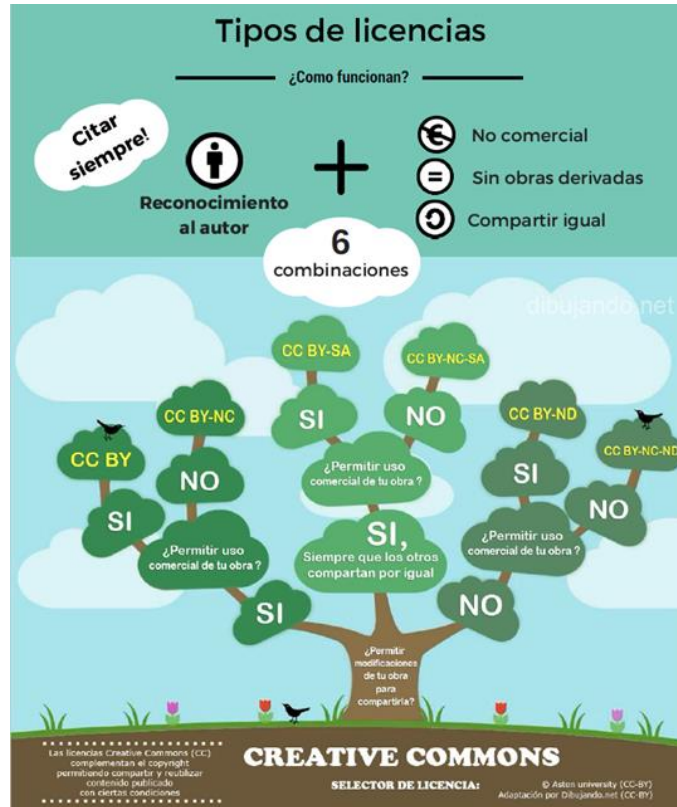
Tipos de licencias

¿Como funcionan?

Citar siempre!

Reconocimiento al autor

No comercial

Sin obras derivadas

Compartir igual

6 combinaciones

Dibujando.net

CC BY-SA

CC BY-NC-SA

SI

NO

CC BY-NC

CC BY-ND

CC BY-NC-ND

CC BY

NO

¿Permitir uso comercial de tu obra ?

SI

SI

NO

¿Permitir uso comercial de tu obra ?

SI, Siempre que los otros compartan por igual

¿Permitir uso comercial de tu obra ?

SI

NO

¿Permitir modificaciones de tu obra para compartirla?

Las licencias Creative Commons (CC) complementan el copyright permitiendo compartir y reutilizar contenido publicado con ciertas condiciones

CREATIVE COMMONS

SELECTOR DE LICENCIA:

© Aston university (CC-BY)
Adaptación por Dibujando.net (CC-BY)